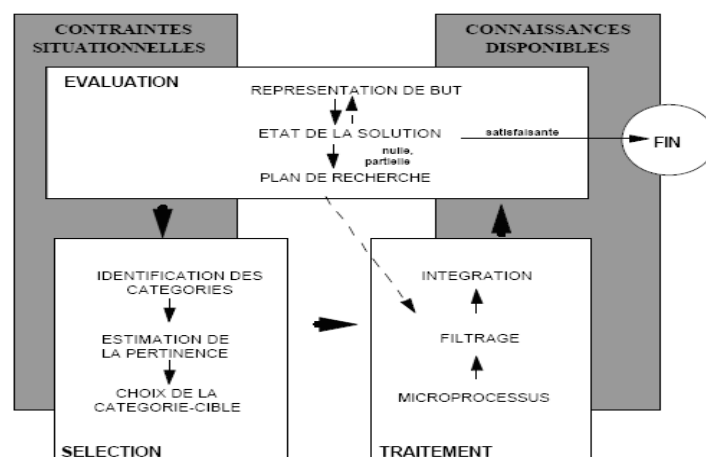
CONTRAINTES SITUATIONNELLES

CONNAISSANCES DISPONIBLES

EVALUATION

REPRESENTATION DE BUT

ETAT DE LA SOLUTION

satisfaisante

FIN

nulle, partielle

PLAN DE RECHERCHE

IDENTIFICATION DES CATEGORIES

ESTIMATION DE LA PERTINENCE

CHOIX DE LA CATEGORIE-CIBLE

SELECTION

INTEGRATION

FILTRAGE

MICROPROCESSUS

TRAITEMENT